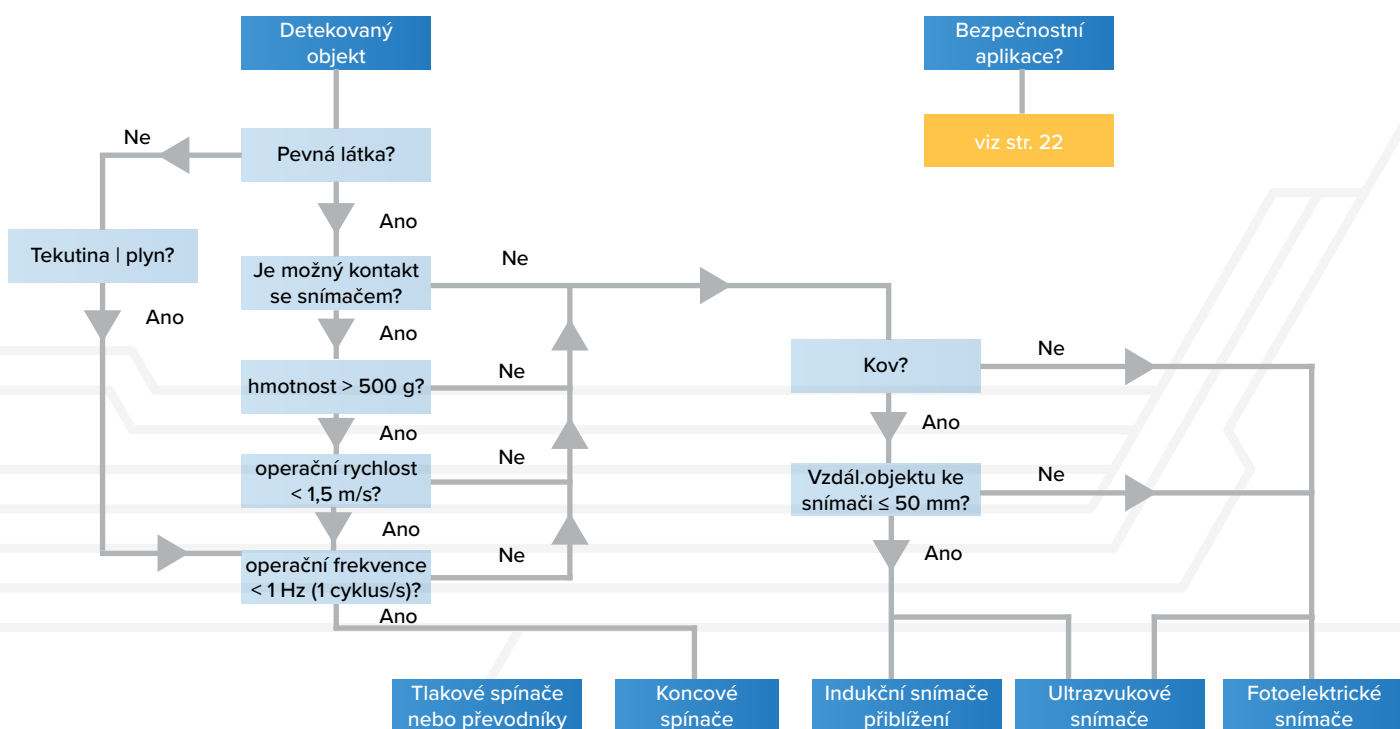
Detekovaný objekt

Bezpečnostní aplikace?

viz str. 22

Ne

Pevná látka?

Ano

Tekutina | plyn?

Je možný kontakt se snímačem?

Ne

Ano

Ano

hmotnost > 500 g?

Ne

Kov?

Ne

Ano

Ano

operační rychlost < 1,5 m/s?

Ne

Vzdál.objektu ke snímači ≤ 50 mm?

Ne

Ano

Ano

operační frekvence < 1 Hz (1 cyklus/s)?

Ne

Ano

Tlakové spínače nebo převodníky

Koncové spínače

Indukční snímače přiblížení

Ultrazvukové snímače

Fotoelektrické snímače